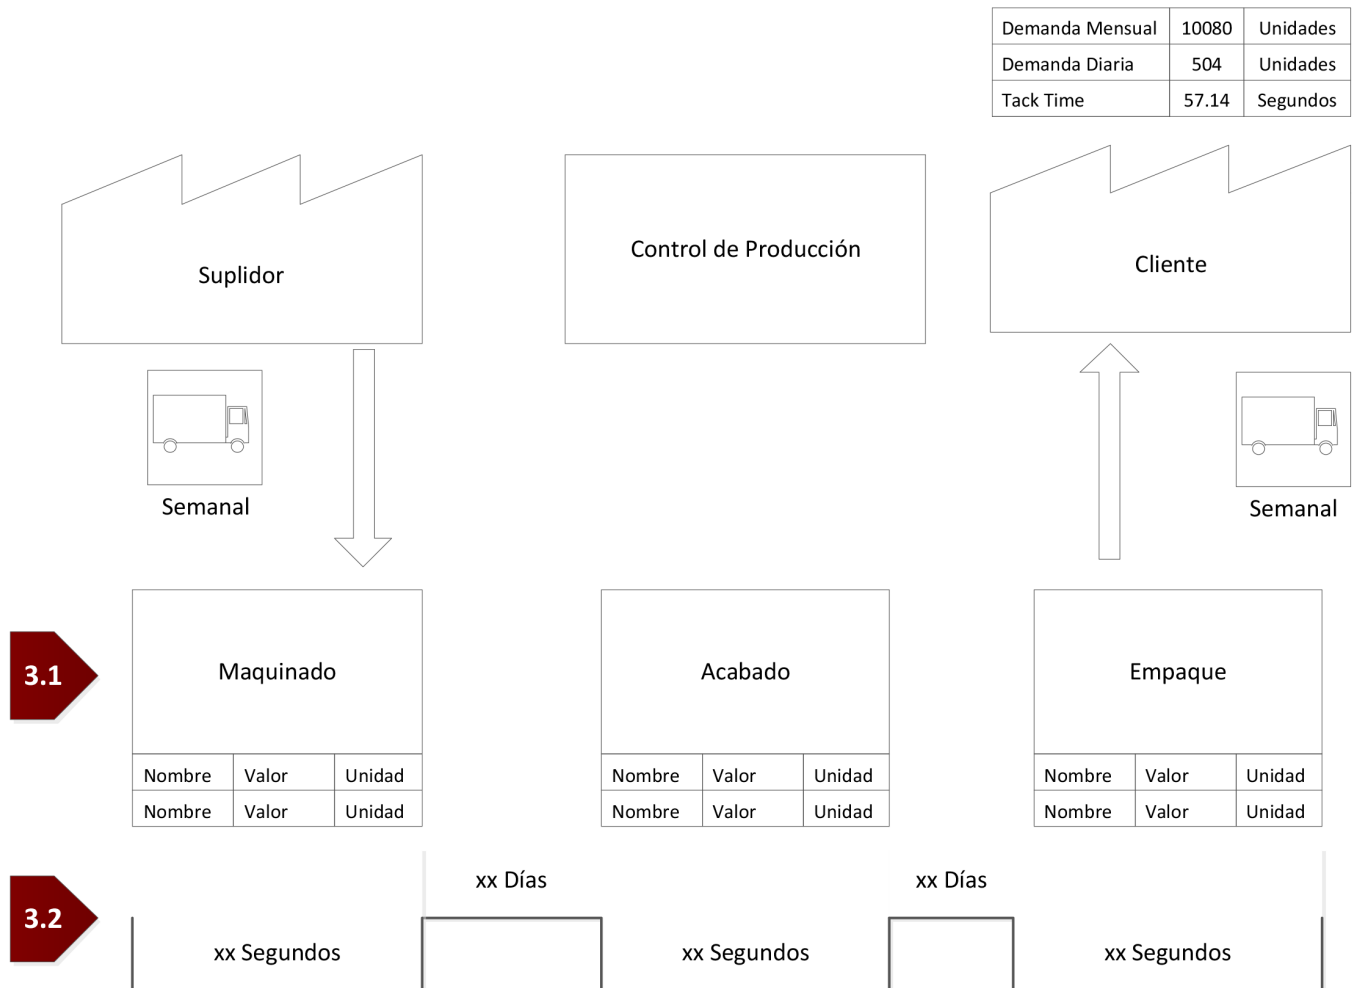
| Demanda Mensual | 10080 | Unidades |
|---|---|---|
| Demanda Diaria | 504 | Unidades |
| Tack Time | 57.14 | Segundos |

Suplidor

Control de Producción

Cliente

Semanal

Semanal

3.1

Maquinado

| Nombre | Valor | Unidad |
|---|---|---|
| Nombre | Valor | Unidad |

Acabado

| Nombre | Valor | Unidad |
|---|---|---|
| Nombre | Valor | Unidad |

Empaque

| Nombre | Valor | Unidad |
|---|---|---|
| Nombre | Valor | Unidad |

3.2

xx Días

xx Días

xx Segundos

xx Segundos

xx Segundos